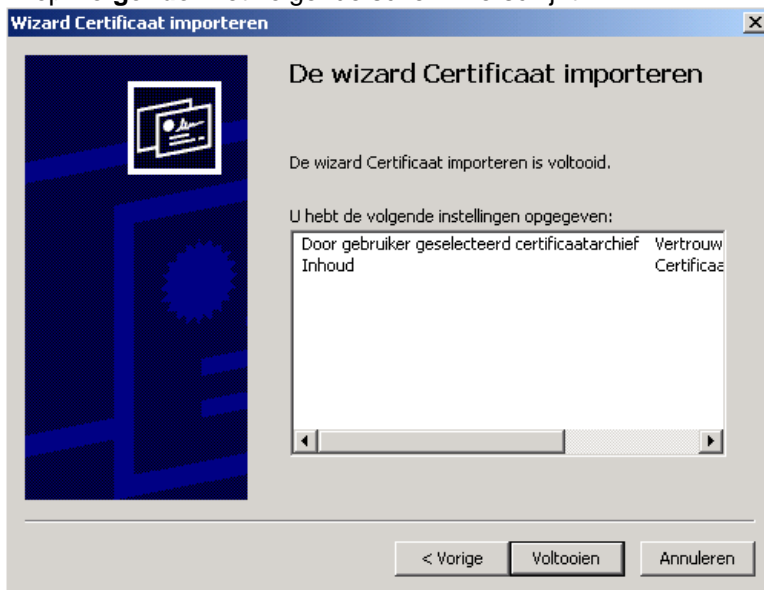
Wizard Certificaat importeren

De wizard Certificaat importeren

De wizard Certificaat importeren is voltooid.

U hebt de volgende instellingen opgegeven:

| | |
|---|---|
| Door gebruiker geselecteerd certificaatarchief | Vertrouw |
| Inhoud | Certificaa |

< Vorige Voltooien Annuleren